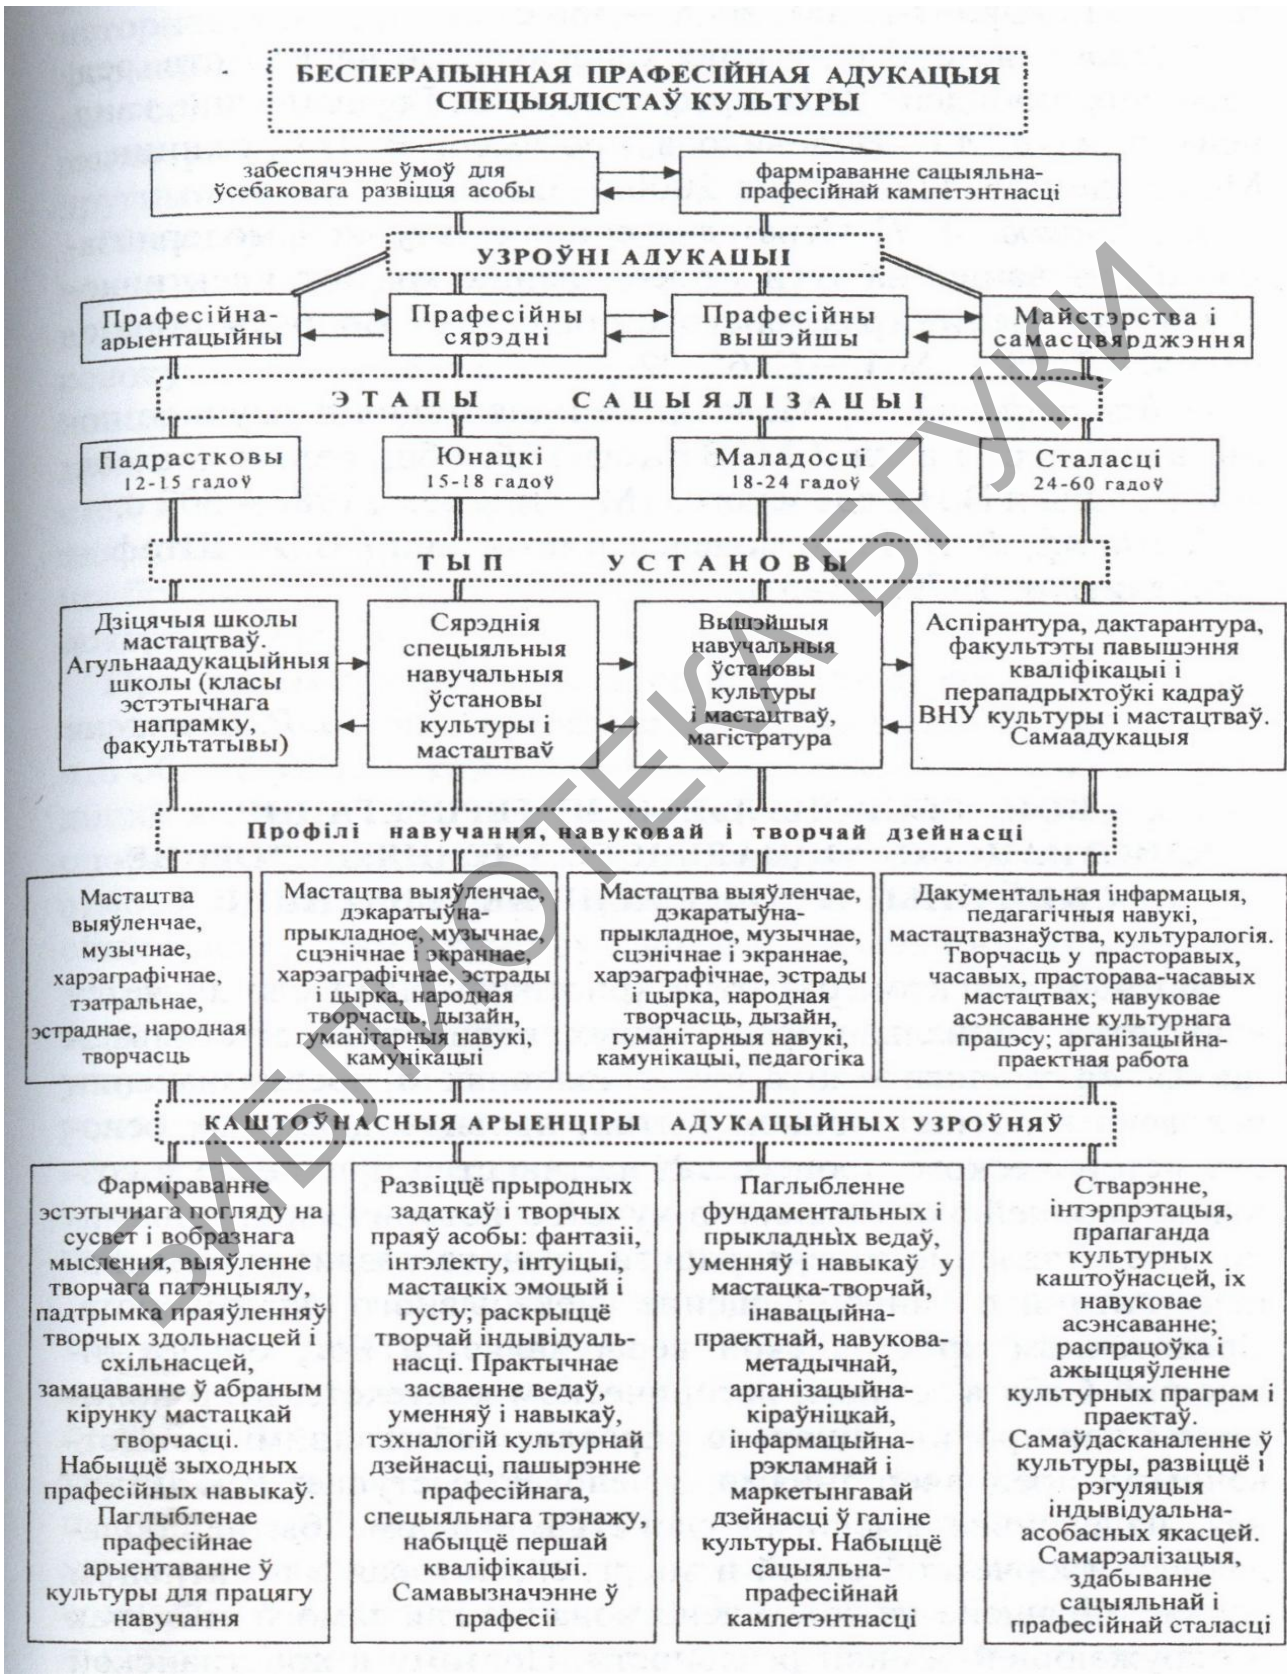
БЕСПЕРАПЫННАЯ ПРАФЕСІЙНАЯ АДУКАЦЫЯ СПЕЦЫЯЛІСТАЎ КУЛЬТУРЫ

забеспячэнне ўмоў для ўсебаковага развіцця асобы

фарміраванне сацыяльна-прафесійнай кампетэнтнасці

УЗРОЎНІ АДУКАЦЫІ

Прафесійна-арыентацыйны

Прафесійны сярэдні

Прафесійны вышэйшы

Майстэрства і самасцвярджэння

ЭТАПЫ САЦЫЯЛІЗАЦЫІ

Падрастковы 12-15 гадоў

Юнацкі 15-18 гадоў

Маладосці 18-24 гадоў

Сталасці 24-60 гадоў

ТЫП УСТАНОВЫ

Дзіцячыя школы мастацтваў. Агульнаадукацыйныя школы (класы эстэтычнага напрамку, факультатывы)

Сярэднія спецыяльныя навучальныя ўстановы культуры і мастацтваў

Вышэйшыя навучальныя ўстановы культуры і мастацтваў, магістратура

Аспірантура, дактарантура, факультэты павышэння кваліфікацыі і перападрыхтоўкі кадраў ВНУ культуры і мастацтваў. Самаадукацыя

Профілі навучання, навуковай і творчай дзейнасці

Мастацтва выяўленчае, музычнае, харэаграфічнае, тэатральнае, эстраднае, народная творчасць

Мастацтва выяўленчае, дэкаратыўна-прыкладное, музычнае, сцэнічнае і экраннае, харэаграфічнае, эстрады і цырка, народная творчасць, дызайн, гуманітарныя навукі, камунікацыі

Мастацтва выяўленчае, дэкаратыўна-прыкладное, музычнае, сцэнічнае і экраннае, харэаграфічнае, эстрады і цырка, народная творчасць, дызайн, гуманітарныя навукі, камунікацыі, педагогіка

Дакументальная інфармацыя, педагагічныя навукі, мастацтвазнаўства, культуралогія. Творчасць у прасторавых, часавых, прасторава-часавых мастацтвах; навуковае асэнсаванне культурнага працэсу; арганізацыйна-праектная работа

КАШТОЎНАСНЫЯ АРЫЕНЦІРЫ АДУКАЦЫЙНЫХ УЗРОЎНЯЎ

Фарміраванне эстэтычнага погляду на сусвет і вобразнага мыслення, выяўленне творчага патэнцыялу, падтрымка праяўленняў творчых здольнасцей і схільнасцей, замацаванне ў абраным кірунку мастацкай творчасці. Набыццё зыходных прафесійных навыкаў. Паглыбленае прафесійнае арыентаванне ў культуры для працягу навучання

Развіццё прыродных задаткаў і творчых праяў асобы: фантазіі, інтэлекту, інтуіцыі, мастацкіх эмоцый і густу; раскрыццё творчай індывідуальнасці. Практычнае засваенне ведаў, уменняў і навыкаў, тэхналогій культурнай дзейнасці, пашырэнне прафесійнага, спецыяльнага трэнажу, набыццё першай кваліфікацыі. Самавызначэнне ў прафесіі

Паглыбленне фундаментальных і прыкладных ведаў, уменняў і навыкаў у мастацка-творчай, інавацыйна-праектнай, навукова-метадычнай, арганізацыйна-кіраўніцкай, інфармацыйна-рэкламнай і маркетынгавай дзейнасці ў галіне культуры. Набыццё сацыяльна-прафесійнай кампетэнтнасці

Стварэнне, інтэрпрэтацыя, прапаганда культурных каштоўнасцей, іх навуковае асэнсаванне; распрацоўка і ажыццяўленне культурных праграм і праектаў. Самаўдасканаленне ў культуры, развіццё і рэгуляцыя індывідуальна-асобасных якасцей. Самарэалізацыя, здабыванне сацыяльнай і прафесійнай сталасці

БИБЛИОТЕКА БГУКИ